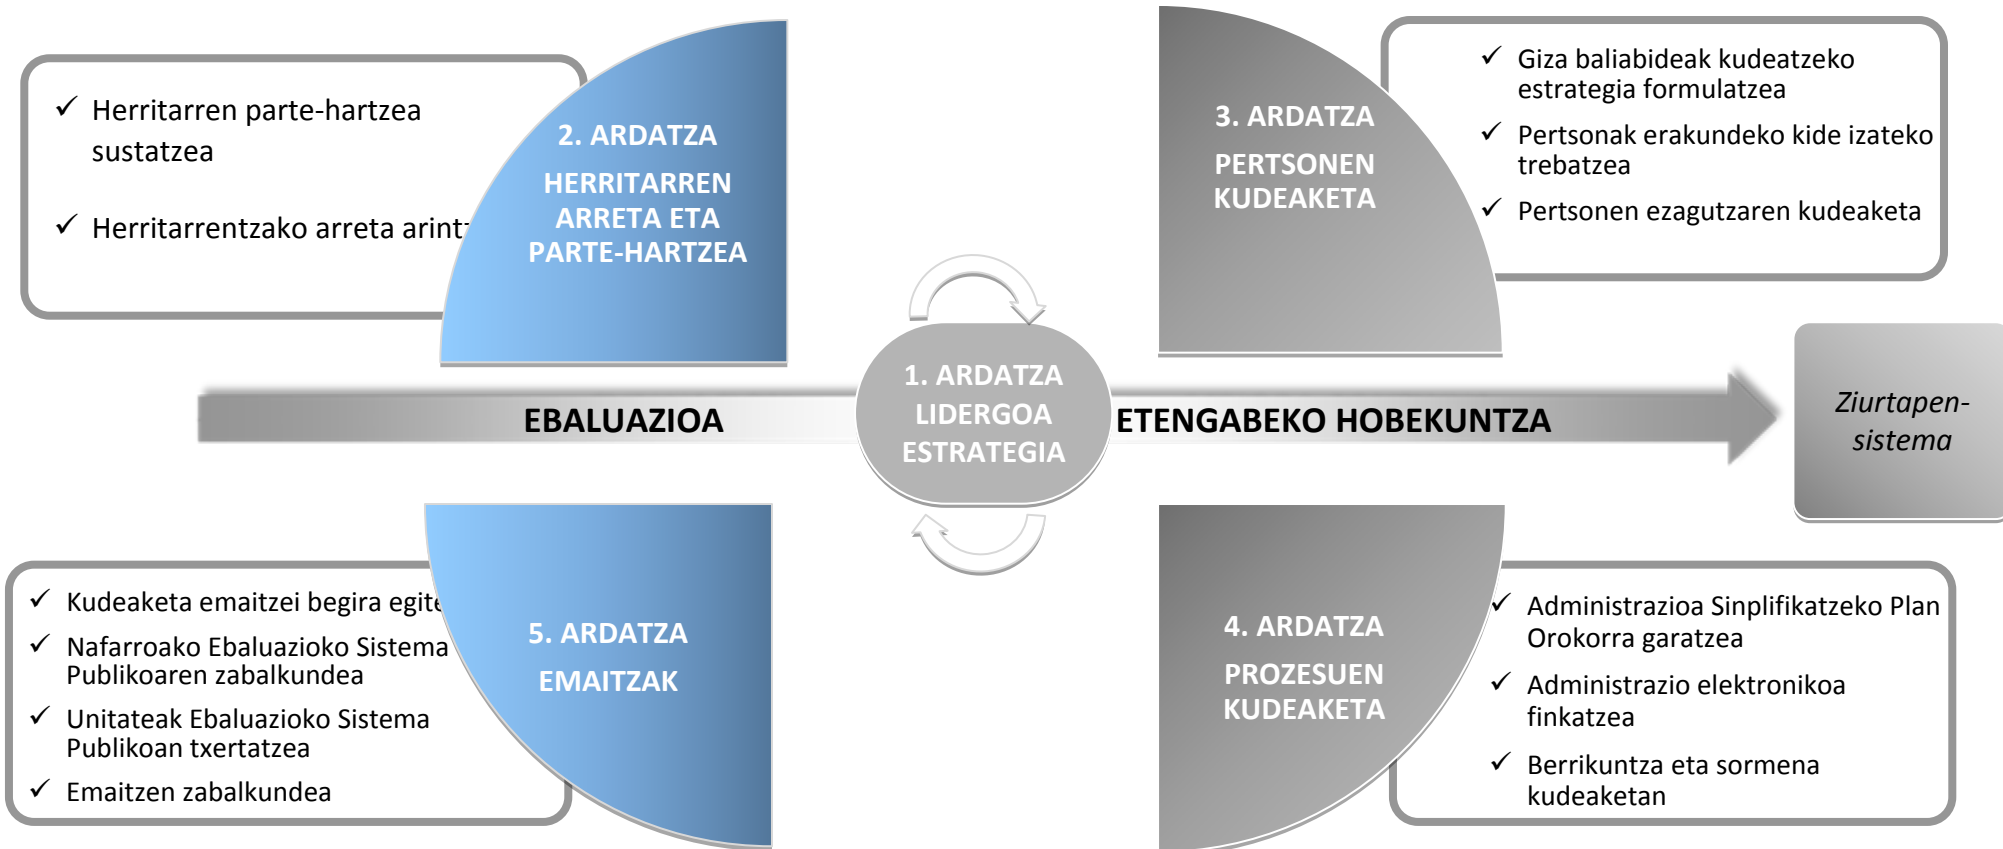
✓ Herritarren parte-hartzea sustatzea

✓ Herritarrentzako arreta arint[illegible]

2. ARDATZA

HERRITARREN ARRETA ETA PARTE-HARTZEA

3. ARDATZA

PERTSONEN KUDEAKETA

✓ Giza baliabideak kudeatzeko estrategia formulatzea

✓ Pertsonak erakundeko kide izateko trebatzea

✓ Pertsonen ezagutzaren kudeaketa

EBALUAZIOA

1. ARDATZA

LIDERGOA ESTRATEGIA

ETENGABEKO HOBEKUNTZA

*Ziurtapen-sistema*

✓ Kudeaketa emaitzei begira egit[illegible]

✓ Nafarroako Ebaluazioko Sistema Publikoaren zabalkundea

✓ Unitateak Ebaluazioko Sistema Publikoan txertatzea

✓ Emaitzen zabalkundea

5. ARDATZA

EMAITZAK

4. ARDATZA

PROZESUEN KUDEAKETA

✓ Administrazioa Sinplifikatzeko Plan Orokorra garatzea

✓ Administrazio elektronikoa finkatzea

✓ Berrikuntza eta sormena kudeaketan